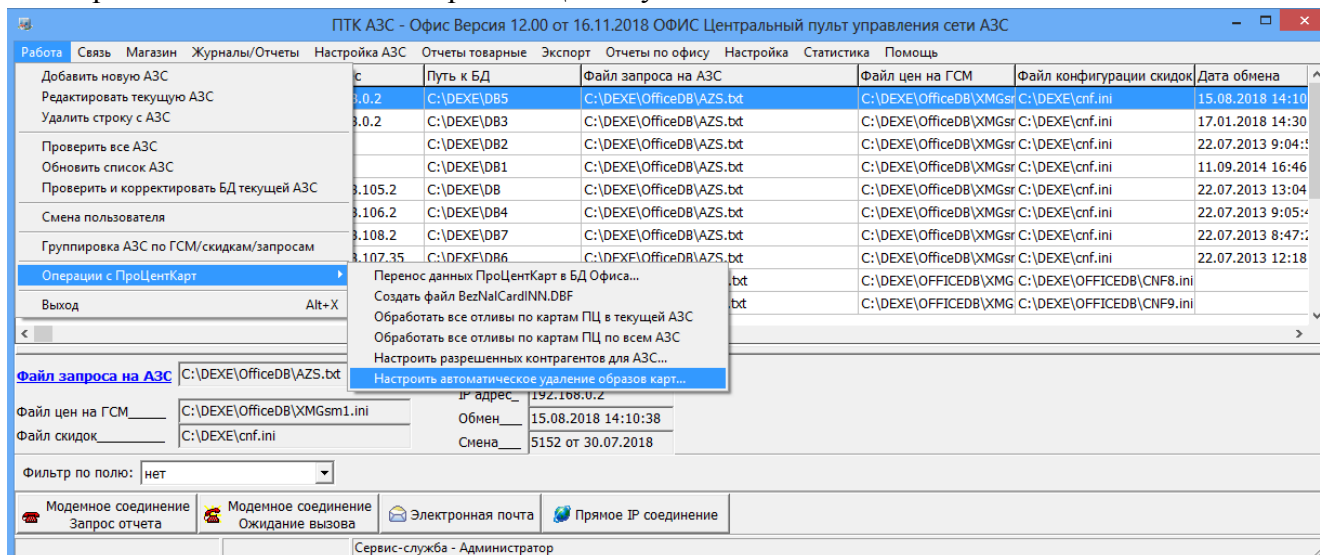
ПТК АЗС - Офис Версия 12.00 от 16.11.2018 ОФИС Центральный пульт управления сети АЗС

Работа Связь Магазин Журналы/Отчеты Настройка АЗС Отчеты товарные Экспорт Отчеты по офису Настройка Статистика Помощь

Добавить новую АЗС
Редактировать текущую АЗС
Удалить строку с АЗС
Проверить все АЗС
Обновить список АЗС
Проверить и корректировать БД текущей АЗС
Смена пользователя
Группировка АЗС по ГСМ/скидкам/запросам
Операции с ПроЦентКарт
Выход Alt+X

Перенос данных ПроЦентКарт в БД Офиса...
Создать файл BezNalCardINN.DBF
Обработать все отливы по картам ПЦ в текущей АЗС
Обработать все отливы по картам ПЦ по всем АЗС
Настроить разрешенных контрагентов для АЗС...
Настроить автоматическое удаление образов карт...

| с | Путь к БД | Файл запроса на АЗС | Файл цен на ГСМ | Файл конфигурации скидок | Дата обмена |
|---|---|---|---|---|---|
| 8.0.2 | C:\DEXE\DB5 | C:\DEXE\OfficeDB\AZS.txt | C:\DEXE\OfficeDB\XMGsı | C:\DEXE\cnf.ini | 15.08.2018 14:10 |
| 8.0.2 | C:\DEXE\DB3 | C:\DEXE\OfficeDB\AZS.txt | C:\DEXE\OfficeDB\XMGsı | C:\DEXE\cnf.ini | 17.01.2018 14:30 |
| | C:\DEXE\DB2 | C:\DEXE\OfficeDB\AZS.txt | C:\DEXE\OfficeDB\XMGsı | C:\DEXE\cnf.ini | 22.07.2013 9:04:5 |
| | C:\DEXE\DB1 | C:\DEXE\OfficeDB\AZS.txt | C:\DEXE\OfficeDB\XMGsı | C:\DEXE\cnf.ini | 11.09.2014 16:46 |
| 8.105.2 | C:\DEXE\DB | C:\DEXE\OfficeDB\AZS.txt | C:\DEXE\OfficeDB\XMGsı | C:\DEXE\cnf.ini | 22.07.2013 13:04 |
| 8.106.2 | C:\DEXE\DB4 | C:\DEXE\OfficeDB\AZS.txt | C:\DEXE\OfficeDB\XMGsı | C:\DEXE\cnf.ini | 22.07.2013 9:05:4 |
| 8.108.2 | C:\DEXE\DB7 | C:\DEXE\OfficeDB\AZS.txt | C:\DEXE\OfficeDB\XMGsı | C:\DEXE\cnf.ini | 22.07.2013 8:47:2 |
| 8.107.35 | C:\DEXE\DB6 | C:\DEXE\OfficeDB\AZS.txt | C:\DEXE\OfficeDB\XMGsı | C:\DEXE\cnf.ini | 22.07.2013 12:18 |
| | | txt | C:\DEXE\OFFICEDB\XMG | C:\DEXE\OFFICEDB\CNF8.ini | |
| | | txt | C:\DEXE\OFFICEDB\XMG | C:\DEXE\OFFICEDB\CNF9.ini | |

Файл запроса на АЗС C:\DEXE\OfficeDB\AZS.txt
Файл цен на ГСМ_____ C:\DEXE\OfficeDB\XMGsm1.ini
Файл скидок_________ C:\DEXE\cnf.ini
IP адрес_ 192.168.0.2
Обмен___ 15.08.2018 14:10:38
Смена___ 5152 от 30.07.2018

Фильтр по полю: нет

Модемное соединение Запрос отчета
Модемное соединение Ожидание вызова
Электронная почта
Прямое IP соединение

Сервис-служба - Администратор